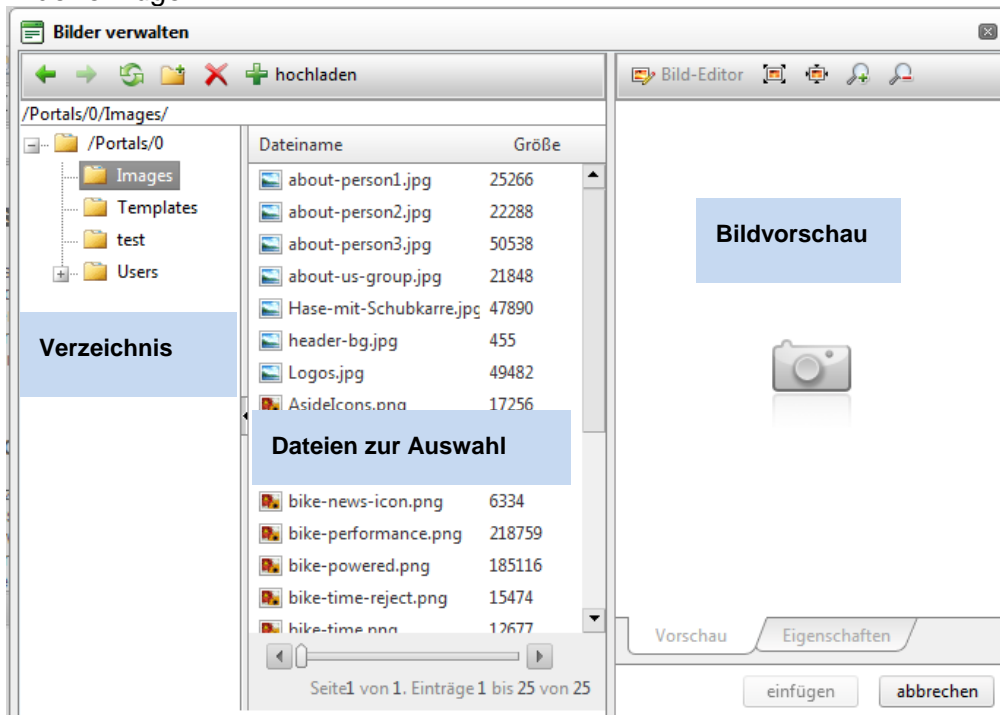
Bilder verwalten

hochladen

Bild-Editor

/Portals/0/Images/

/Portals/0
Images
Templates
test
Users

Verzeichnis

| Dateiname | Größe |
|---|---|
| about-person1.jpg | 25266 |
| about-person2.jpg | 22288 |
| about-person3.jpg | 50538 |
| about-us-group.jpg | 21848 |
| Hase-mit-Schubkarre.jpg | 47890 |
| header-bg.jpg | 455 |
| Logos.jpg | 49482 |
| AsideIcons.png | 17256 |
| bike-news-icon.png | 6334 |
| bike-performance.png | 218759 |
| bike-powered.png | 185116 |
| bike-time-reject.png | 15474 |
| bike-time.png | 12677 |

Dateien zur Auswahl

Seite1 von 1. Einträge 1 bis 25 von 25

Bildvorschau

Vorschau
Eigenschaften

einfügen
abbrechen